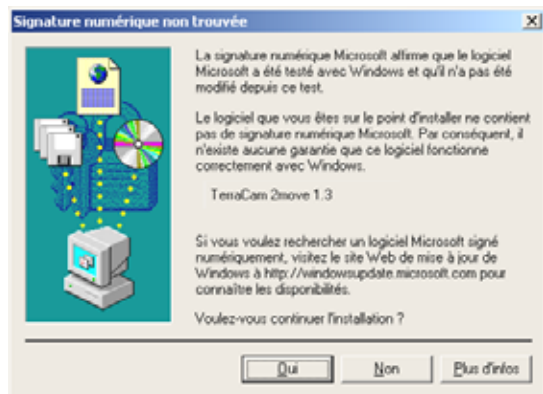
Signature numérique non trouvée

La signature numérique Microsoft affirme que le logiciel Microsoft a été testé avec Windows et qu'il n'a pas été modifié depuis ce test.

Le logiciel que vous êtes sur le point d'installer ne contient pas de signature numérique Microsoft. Par conséquent, il n'existe aucune garantie que ce logiciel fonctionne correctement avec Windows.

TerraCam 2move 1.3

Si vous voulez rechercher un logiciel Microsoft signé numériquement, visitez le site Web de mise à jour de Windows à http://windowsupdate.microsoft.com pour connaître les disponibilités.

Voulez-vous continuer l'installation ?

Oui

Non

Plus d'infos